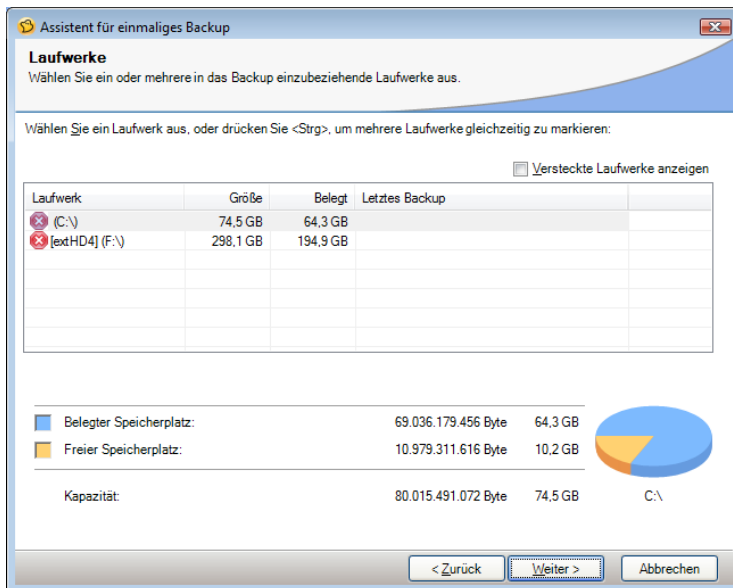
Assistent für einmaliges Backup

Laufwerke
Wählen Sie ein oder mehrere in das Backup einzubeziehende Laufwerke aus.

Wählen Sie ein Laufwerk aus, oder drücken Sie <Strg>, um mehrere Laufwerke gleichzeitig zu markieren:

Versteckte Laufwerke anzeigen

| Laufwerk | Größe | Belegt | Letztes Backup |
|---|---|---|---|
| (C:\) | 74,5 GB | 64,3 GB | |
| [extHD4] (F:\) | 298,1 GB | 194,9 GB | |

| | | |
|---|---|---|
| Belegter Speicherplatz: | 69.036.179.456 Byte | 64,3 GB |
| Freier Speicherplatz: | 10.979.311.616 Byte | 10,2 GB |
| Kapazität: | 80.015.491.072 Byte | 74,5 GB |

C:\

< Zurück   Weiter >   Abbrechen